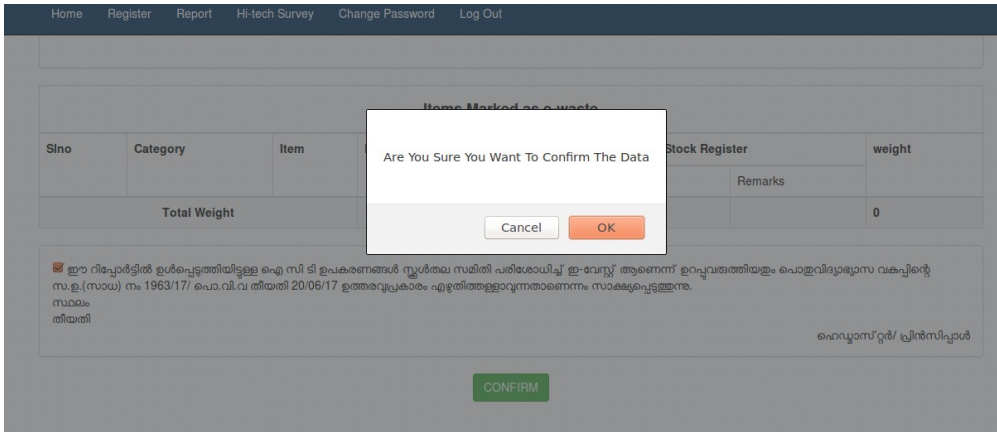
Home Register Report Hi-tech Survey Change Password Log Out

Items Marked as e-waste

| Slno | Category | Item | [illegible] | Stock Register | | weight |
|---|---|---|---|---|---|---|
| | | | | | Remarks | |
| Total Weight | | | | | | 0 |

Are You Sure You Want To Confirm The Data

Cancel OK

ഈ റിപ്പോർട്ടിൽ ഉൾപ്പെടുത്തിയിട്ടുള്ള ഐ സി ടി ഉപകരണങ്ങൾ സ്കൂൾതല സമിതി പരിശോധിച്ച് ഇ-വേസ്റ്റ് ആണെന്ന് ഉറപ്പുവരുത്തിയതും പൊതുവിദ്യാഭ്യാസ വകുപ്പിന്റെ സ.ഉ.(സാധ) നം 1963/17/ പൊ.വി.വ തീയതി 20/06/17 ഉത്തരവുപ്രകാരം എഴുതിത്തള്ളാവുന്നതാണെന്നും സാക്ഷ്യപ്പെടുത്തുന്നു.
സ്ഥലം
തീയതി

ഹെഡ്മാസ്റ്റർ/ പ്രിൻസിപ്പാൾ

CONFIRM